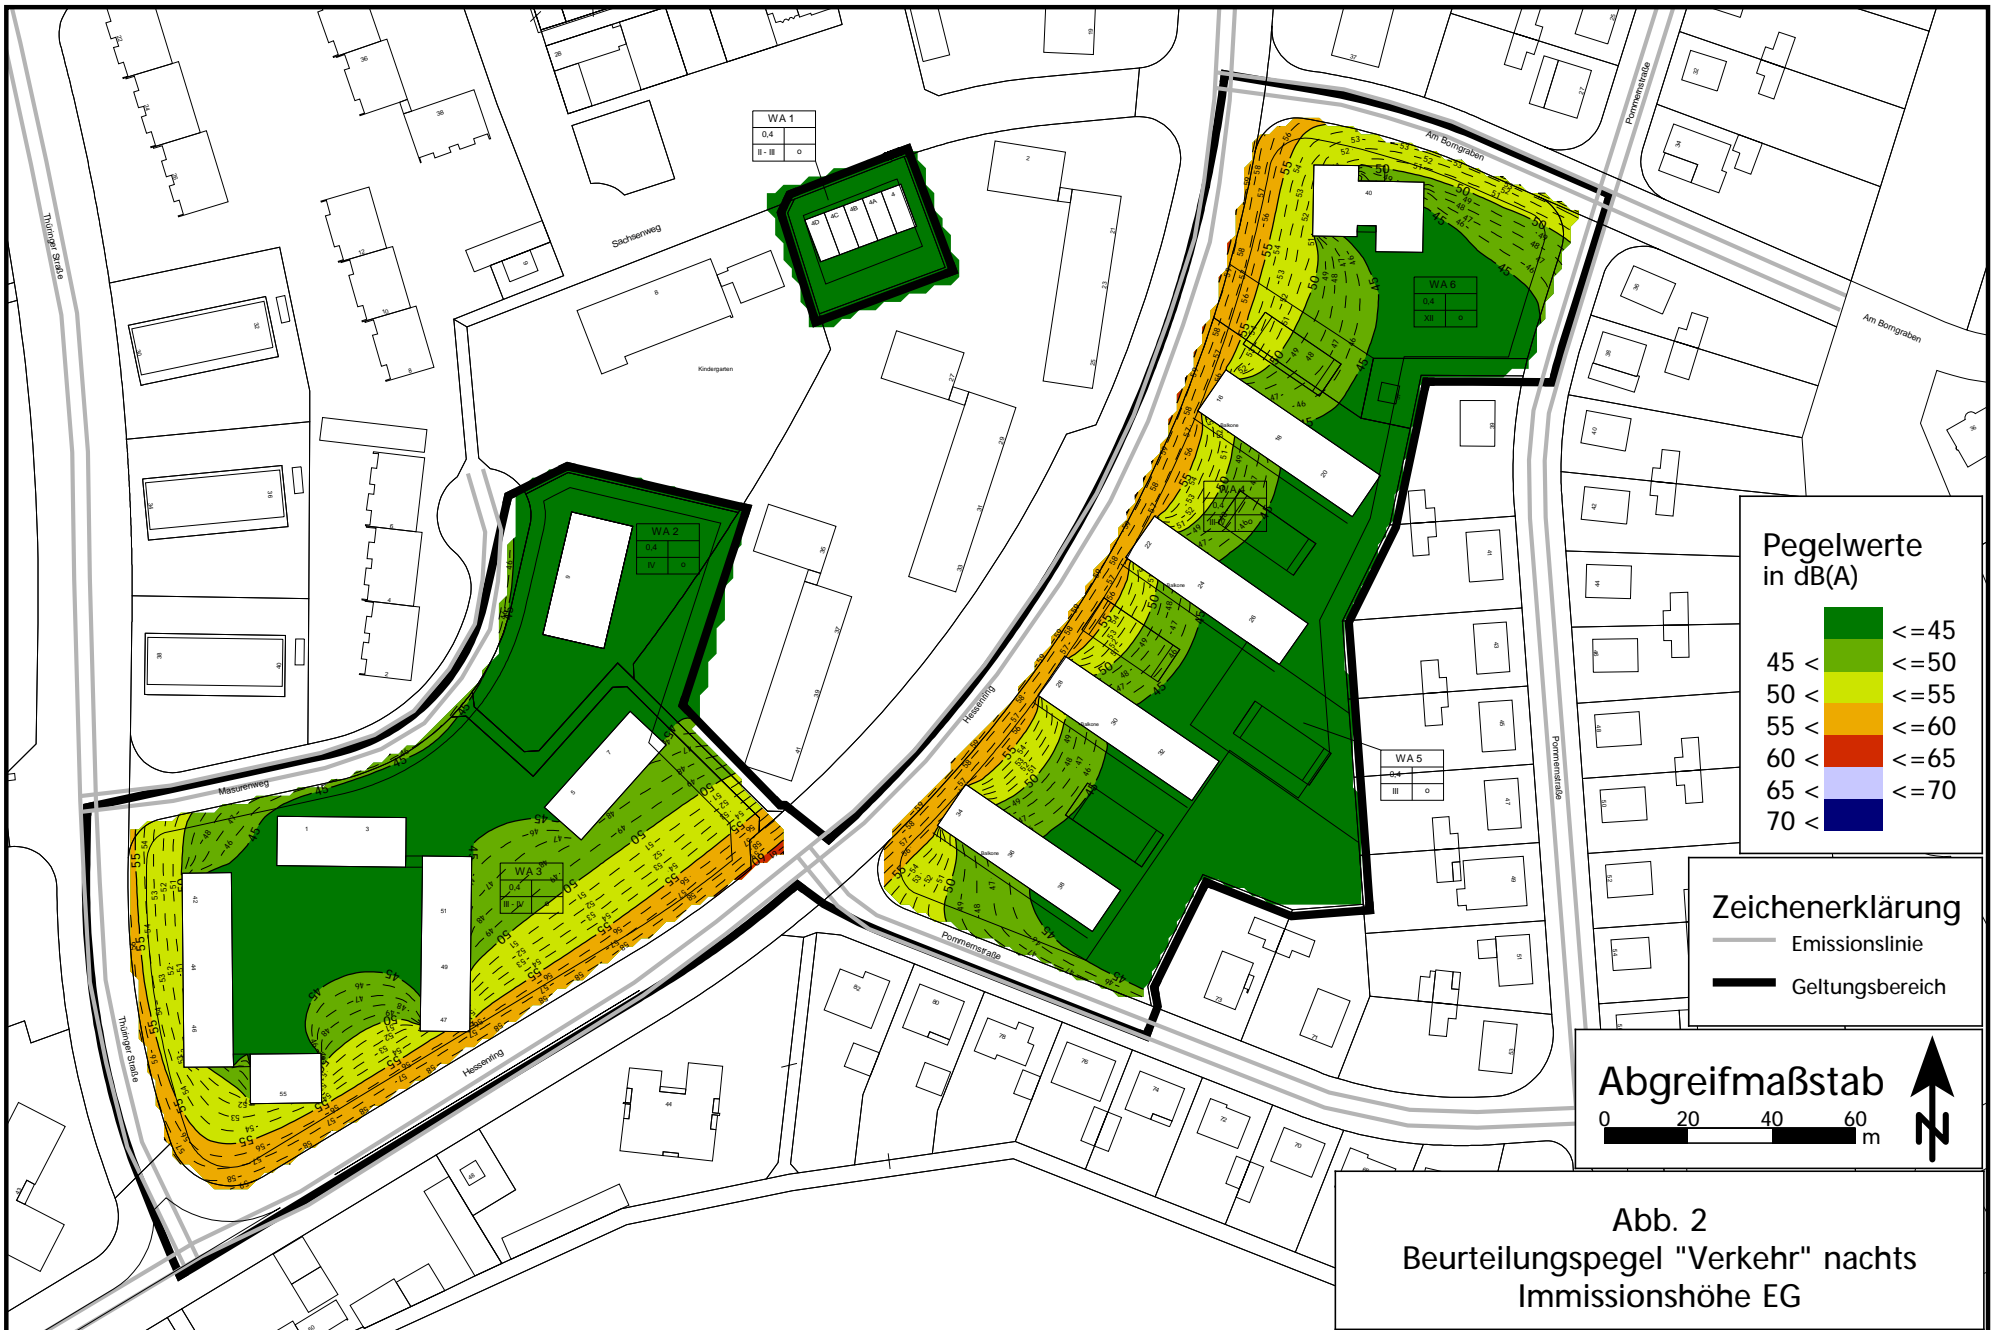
WA 1
0,4
II - III
o

Sachsenweg

Kindergarten

Thüringer Straße

Am Bomgraben

Pommernstraße

WA 6
0,4
XII
o

WA 2
0,4
IV
o

WA 3
0,4
III - IV
o

WA 5
0,4
III
o

Masurenweg

Hessenring

Pommernstraße

Thüringer Straße

Pegelwerte
in dB(A)

| | <=45 |
|---|---|
| 45 < | <=50 |
| 50 < | <=55 |
| 55 < | <=60 |
| 60 < | <=65 |
| 65 < | <=70 |
| 70 < | |

Zeichenerklärung
Emissionslinie
Geltungsbereich

Abgreifmaßstab
0 20 40 60
m

N

Abb. 2
Beurteilungspegel "Verkehr" nachts
Immissionshöhe EG